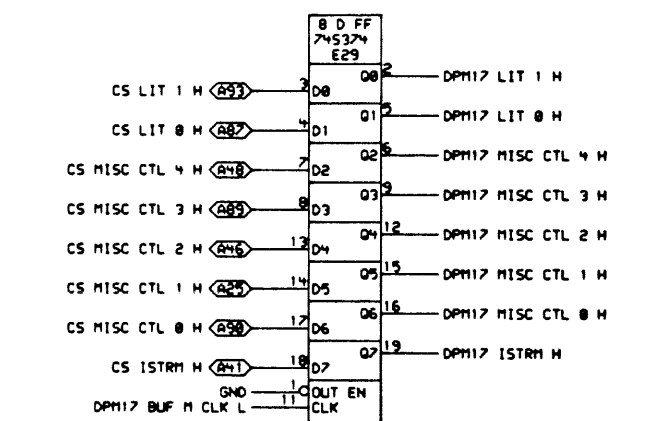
8 D FF
74S374
E29

CS LIT 1 H A93 3 D0
CS LIT 0 H A87 4 D1
CS MISC CTL 4 H A48 7 D2
CS MISC CTL 3 H A89 8 D3
CS MISC CTL 2 H A46 13 D4
CS MISC CTL 1 H A25 14 D5
CS MISC CTL 0 H A90 17 D6
CS ISTRM H A41 18 D7
GND 1 OUT EN
DPM17 BUF M CLK L 11 CLK

Q0 2 DPM17 LIT 1 H
Q1 5 DPM17 LIT 0 H
Q2 6 DPM17 MISC CTL 4 H
Q3 9 DPM17 MISC CTL 3 H
Q4 12 DPM17 MISC CTL 2 H
Q5 15 DPM17 MISC CTL 1 H
Q6 16 DPM17 MISC CTL 0 H
Q7 19 DPM17 ISTRM H